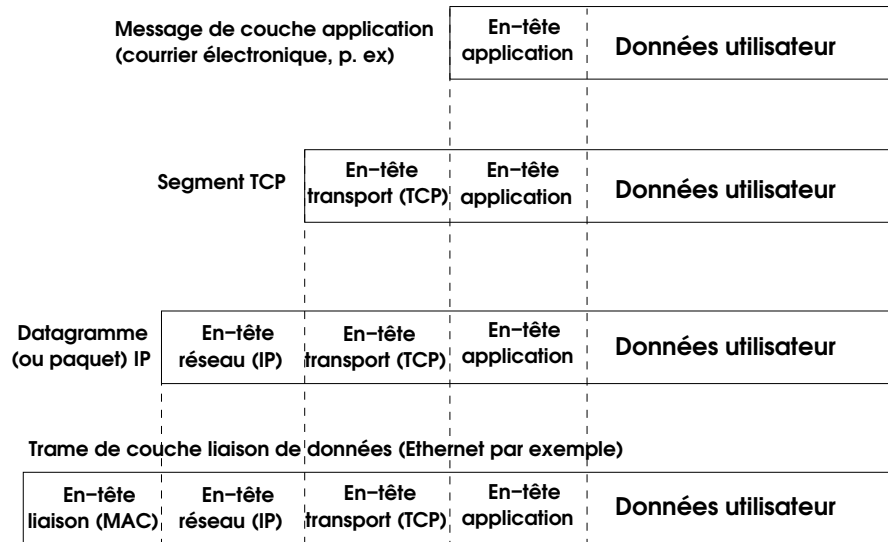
Message de couche application (courrier électronique, p. ex)

| En−tête application | Données utilisateur |
|---|---|

Segment TCP

| En−tête transport (TCP) | En−tête application | Données utilisateur |
|---|---|---|

Datagramme (ou paquet) IP

| En−tête réseau (IP) | En−tête transport (TCP) | En−tête application | Données utilisateur |
|---|---|---|---|

Trame de couche liaison de données (Ethernet par exemple)

| En−tête liaison (MAC) | En−tête réseau (IP) | En−tête transport (TCP) | En−tête application | Données utilisateur |
|---|---|---|---|---|